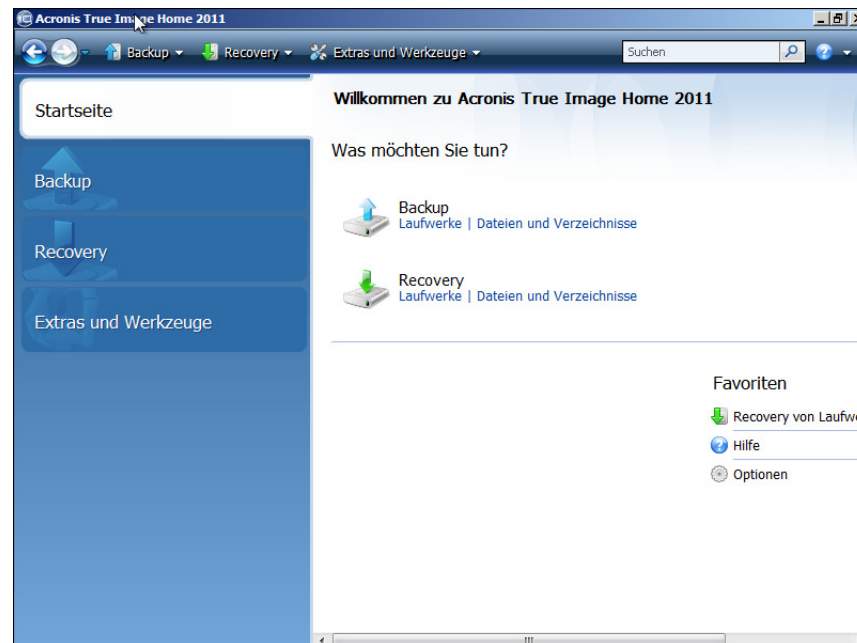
Acronis True Image Home 2011

Backup Recovery Extras und Werkzeuge Suchen

Startseite

Backup

Recovery

Extras und Werkzeuge

Willkommen zu Acronis True Image Home 2011

Was möchten Sie tun?

Backup
Laufwerke | Dateien und Verzeichnisse

Recovery
Laufwerke | Dateien und Verzeichnisse

Favoriten

Recovery von Laufw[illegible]

Hilfe

Optionen